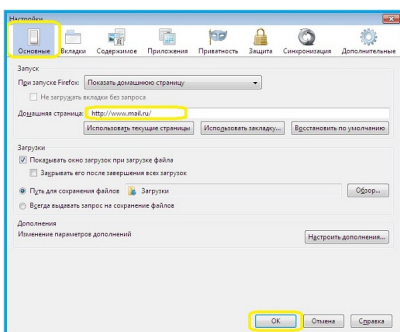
Настройки

Основные | Вкладки | Содержимое | Приложения | Приватность | Защита | Синхронизация | Дополнительные

Запуск

При запуске Firefox: Показать домашнюю страницу

Не загружать вкладки без запроса

Домашняя страница: http://www.mail.ru/

Использовать текущие страницы | Использовать закладку... | Восстановить по умолчанию

Загрузки

Показывать окно загрузок при загрузке файла

Закрывать его после завершения всех загрузок

Путь для сохранения файлов Загрузки | Обзор...

Всегда выдавать запрос на сохранение файлов

Дополнения

Изменение параметров дополнений | Настроить дополнения...

ОК | Отмена | Справка